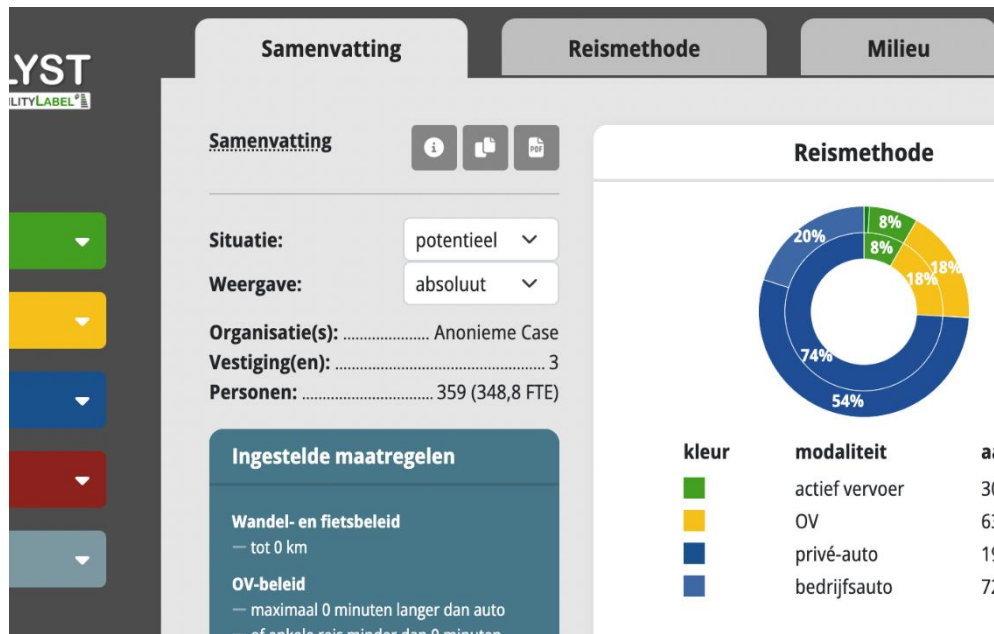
LYST
ILITYLABEL

Samenvatting
Reismethode
Milieu

Samenvatting

Situatie: potentieel
Weergave: absoluut

Organisatie(s): .................... Anonieme Case
Vestiging(en): .................................................. 3
Personen: ................................ 359 (348,8 FTE)

Ingestelde maatregelen

Wandel- en fietsbeleid
— tot 0 km

OV-beleid
— maximaal 0 minuten langer dan auto
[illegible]

Reismethode

8%
8%
18%
18%
20%
74%
54%

| kleur | modaliteit | a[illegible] |
|---|---|---|
| | actief vervoer | 3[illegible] |
| | OV | 6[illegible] |
| | privé-auto | 1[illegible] |
| | bedrijfsauto | 7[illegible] |